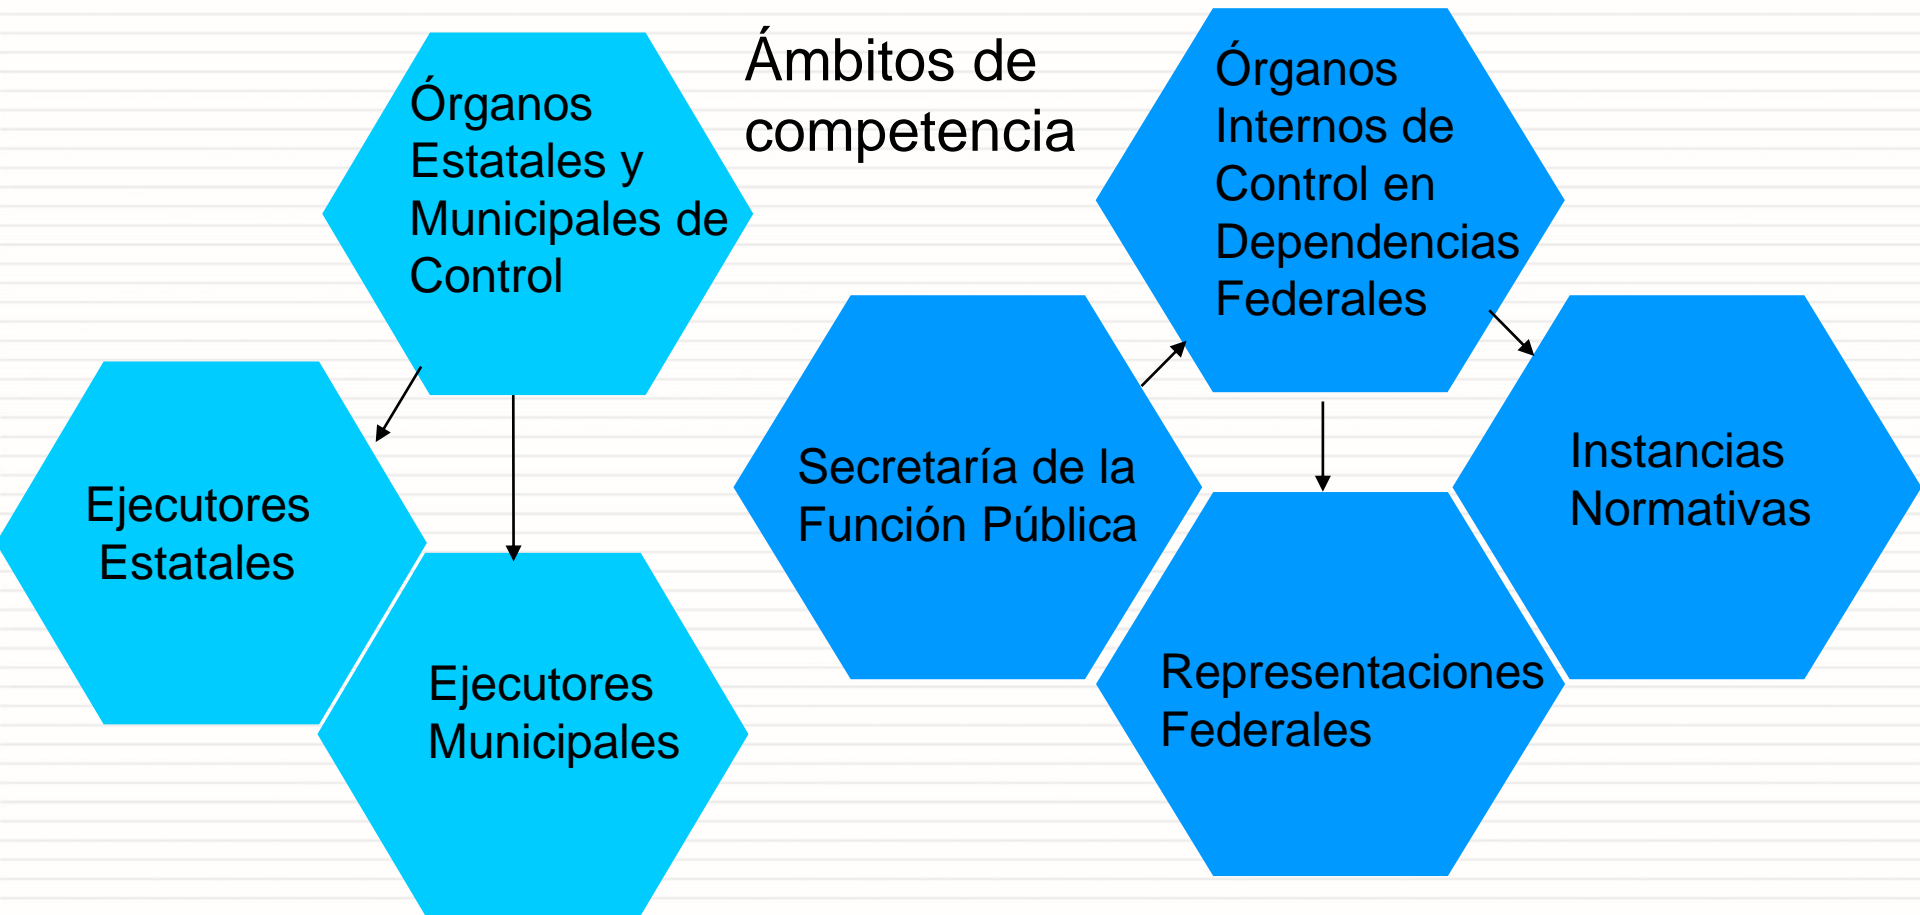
Ámbitos de competencia

Órganos Estatales y Municipales de Control

Ejecutores Estatales

Ejecutores Municipales

Órganos Internos de Control en Dependencias Federales

Secretaría de la Función Pública

Instancias Normativas

Representaciones Federales